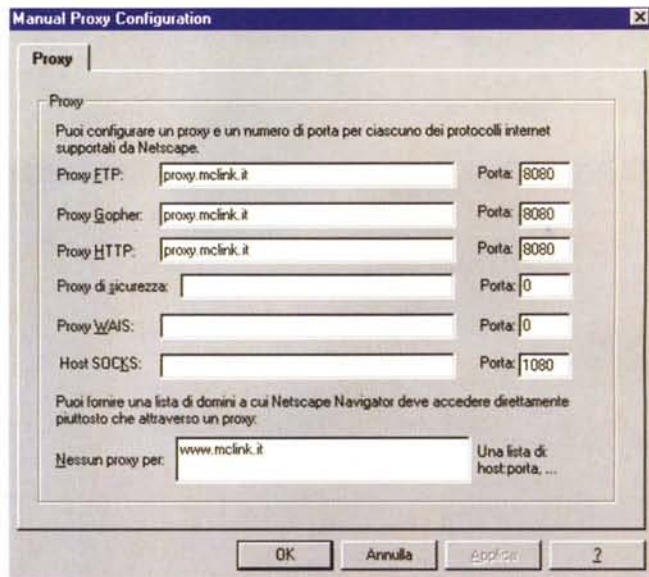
Manual Proxy Configuration

Proxy

Proxy

Puoi configurare un proxy e un numero di porta per ciascuno dei protocolli internet supportati da Netscape.

Proxy FTP: proxy.mclink.it Porta: 8080

Proxy Gopher: proxy.mclink.it Porta: 8080

Proxy HTTP: proxy.mclink.it Porta: 8080

Proxy di sicurezza: Porta: 0

Proxy WAIS: Porta: 0

Host SOCKS: Porta: 1080

Puoi fornire una lista di domini a cui Netscape Navigator deve accedere direttamente piuttosto che attraverso un proxy:

Nessun proxy per: www.mclink.it Una lista di host:porta, ...

OK Annulla Applica ?